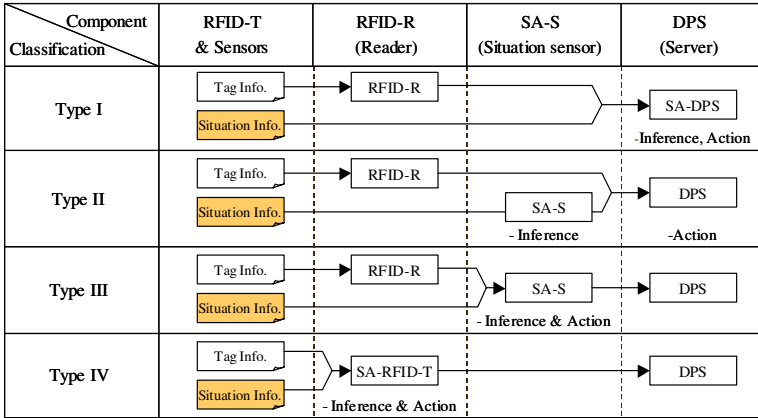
| Component / Classification | RFID-T & Sensors | RFID-R (Reader) | SA-S (Situation sensor) | DPS (Server) |
|---|---|---|---|---|
| Type I | Tag Info. Situation Info. | RFID-R | | SA-DPS -Inference, Action |
| Type II | Tag Info. Situation Info. | RFID-R | SA-S - Inference | DPS -Action |
| Type III | Tag Info. Situation Info. | RFID-R | SA-S - Inference & Action | DPS |
| Type IV | Tag Info. Situation Info. | SA-RFID-T - Inference & Action | | DPS |